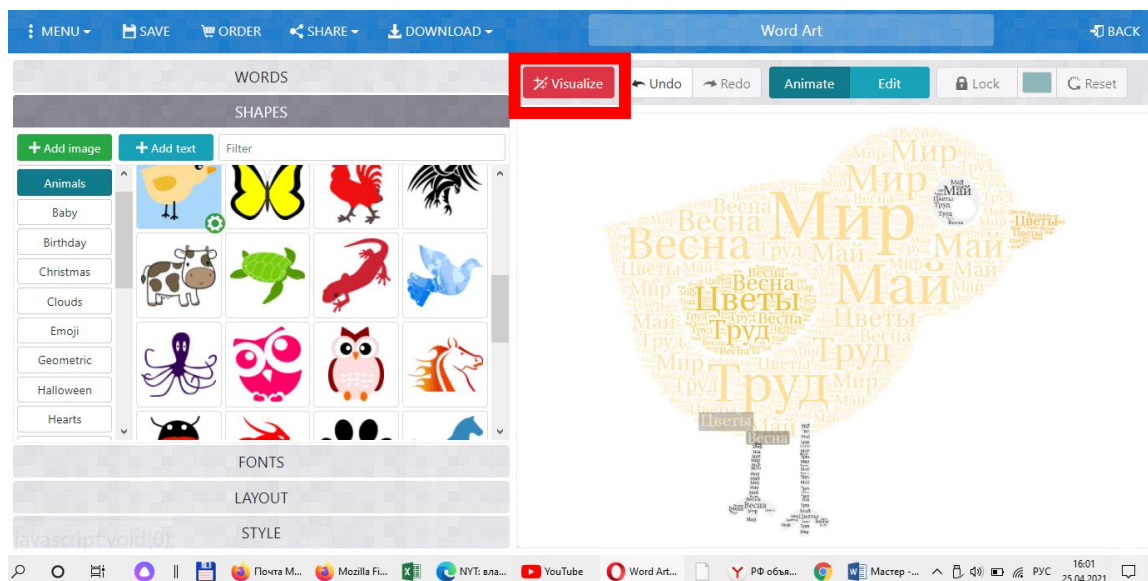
MENU SAVE ORDER SHARE DOWNLOAD Word Art BACK

WORDS

SHAPES

Add image Add text Filter

Animals
Baby
Birthday
Christmas
Clouds
Emoji
Geometric
Halloween
Hearts

FONTS

LAYOUT

STYLE

javascript:void(0);

Visualize Undo Redo Animate Edit Lock Reset

Мир Мир Мир Весна Весна Май Май Цветы Цветы Труд Труд Труд Цветы Весна

Почта М... Mozilla Fi... NYT: вла... YouTube Word Art... РФ объя... Мастер -... РУС 16:01 25.04.2021